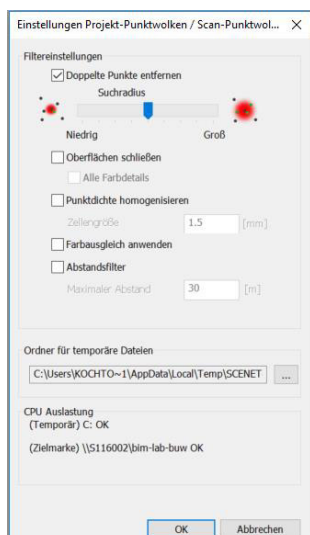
Einstellungen Projekt-Punktwolken / Scan-Punktwol... ×

Filtereinstellungen

Doppelte Punkte entfernen

Suchradius

Niedrig

Groß

Oberflächen schließen

Alle Farbdetails

Punktdichte homogenisieren

Zellengröße 1.5 [mm]

Farbausgleich anwenden

Abstandsfilter

Maximaler Abstand 30 [m]

Ordner für temporäre Dateien

C:\Users\KOCHTO~1\AppData\Local\Temp\SCENET ...

CPU Auslastung

(Temporär) C: OK

(Zielmarke) \\S116002\bim-lab-buw OK

OK Abbrechen